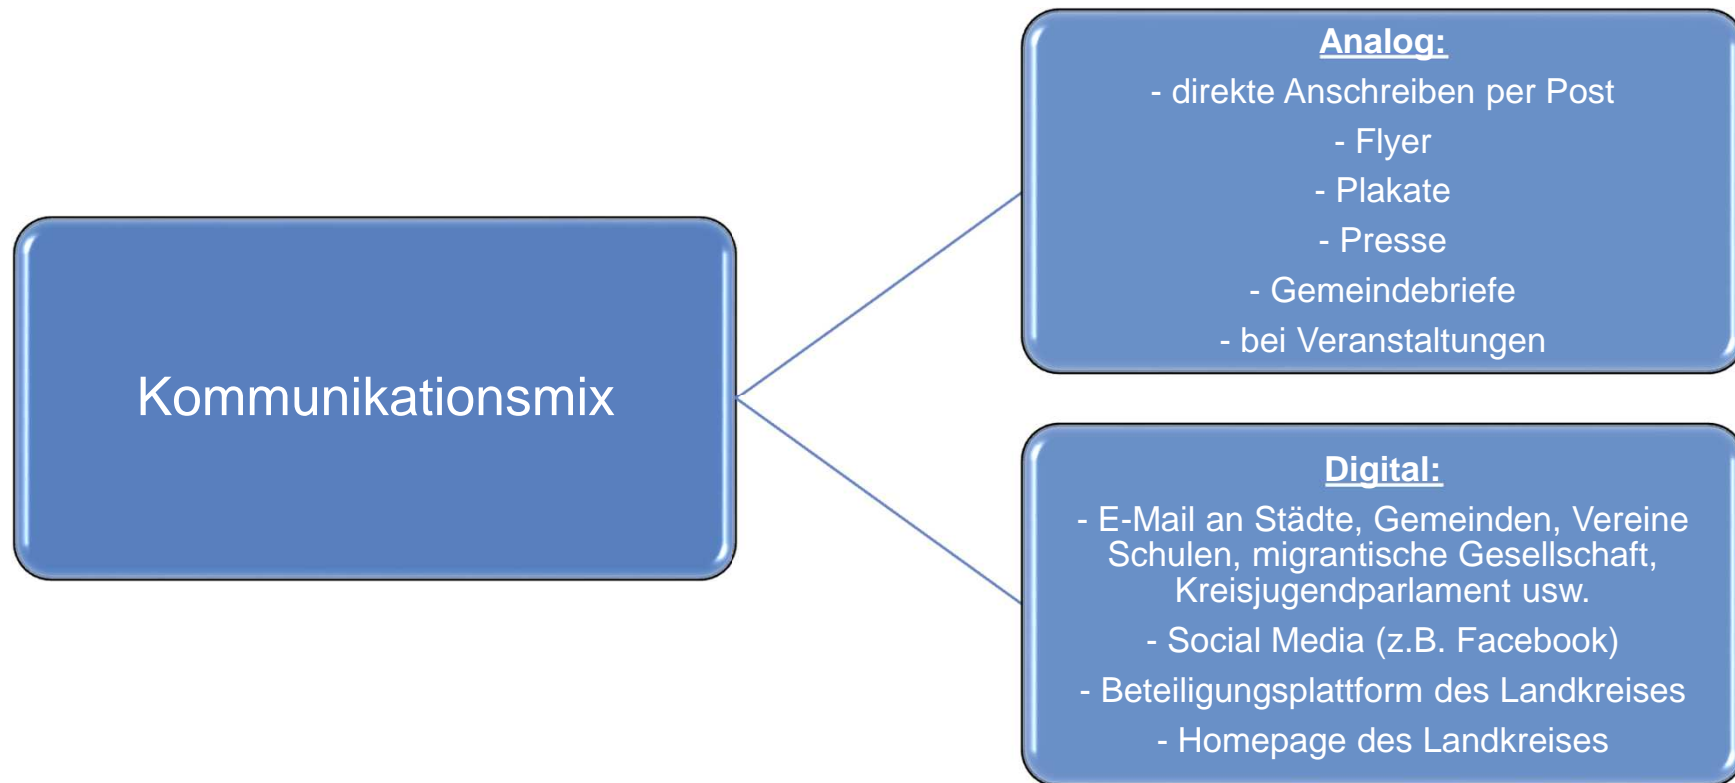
Kommunikationsmix

Analog:
- direkte Anschreiben per Post
- Flyer
- Plakate
- Presse
- Gemeindebriefe
- bei Veranstaltungen

Digital:
- E-Mail an Städte, Gemeinden, Vereine Schulen, migrantische Gesellschaft, Kreisjugendparlament usw.
- Social Media (z.B. Facebook)
- Beteiligungsplattform des Landkreises
- Homepage des Landkreises